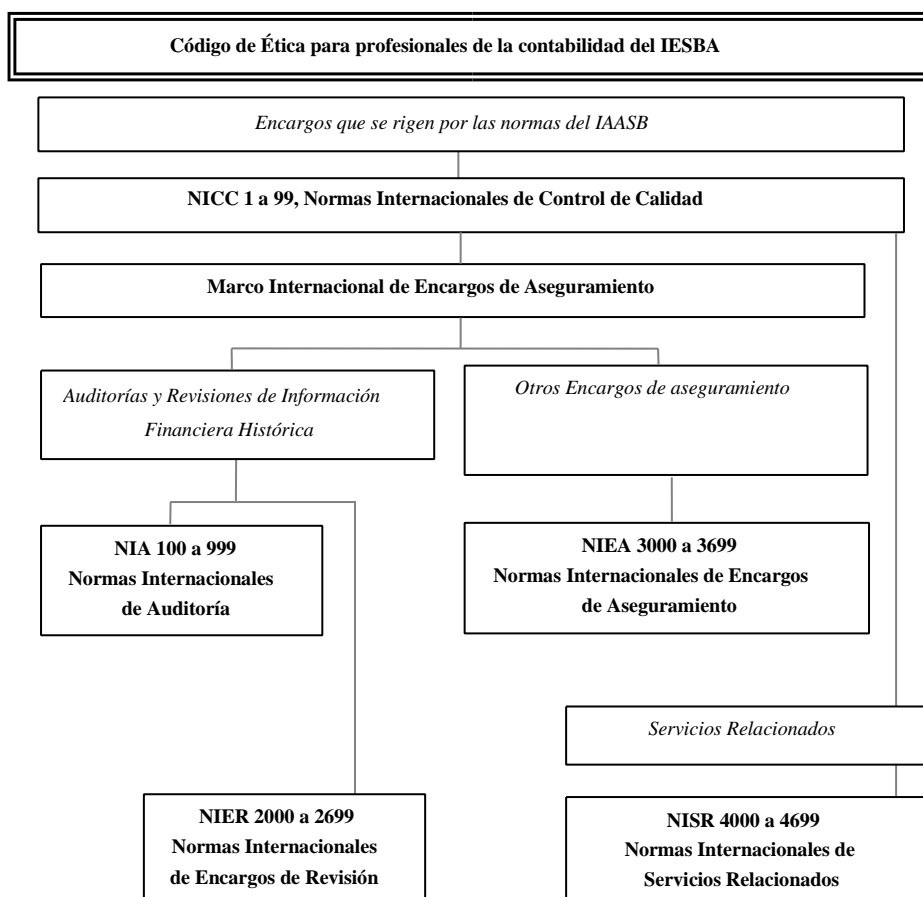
Código de Ética para profesionales de la contabilidad del IESBA

Encargos que se rigen por las normas del IAASB

NICC 1 a 99, Normas Internacionales de Control de Calidad

Marco Internacional de Encargos de Aseguramiento

Auditorías y Revisiones de Información Financiera Histórica

Otros Encargos de aseguramiento

NIA 100 a 999
Normas Internacionales de Auditoría

NIEA 3000 a 3699
Normas Internacionales de Encargos de Aseguramiento

Servicios Relacionados

NIER 2000 a 2699
Normas Internacionales de Encargos de Revisión

NISR 4000 a 4699
Normas Internacionales de Servicios Relacionados